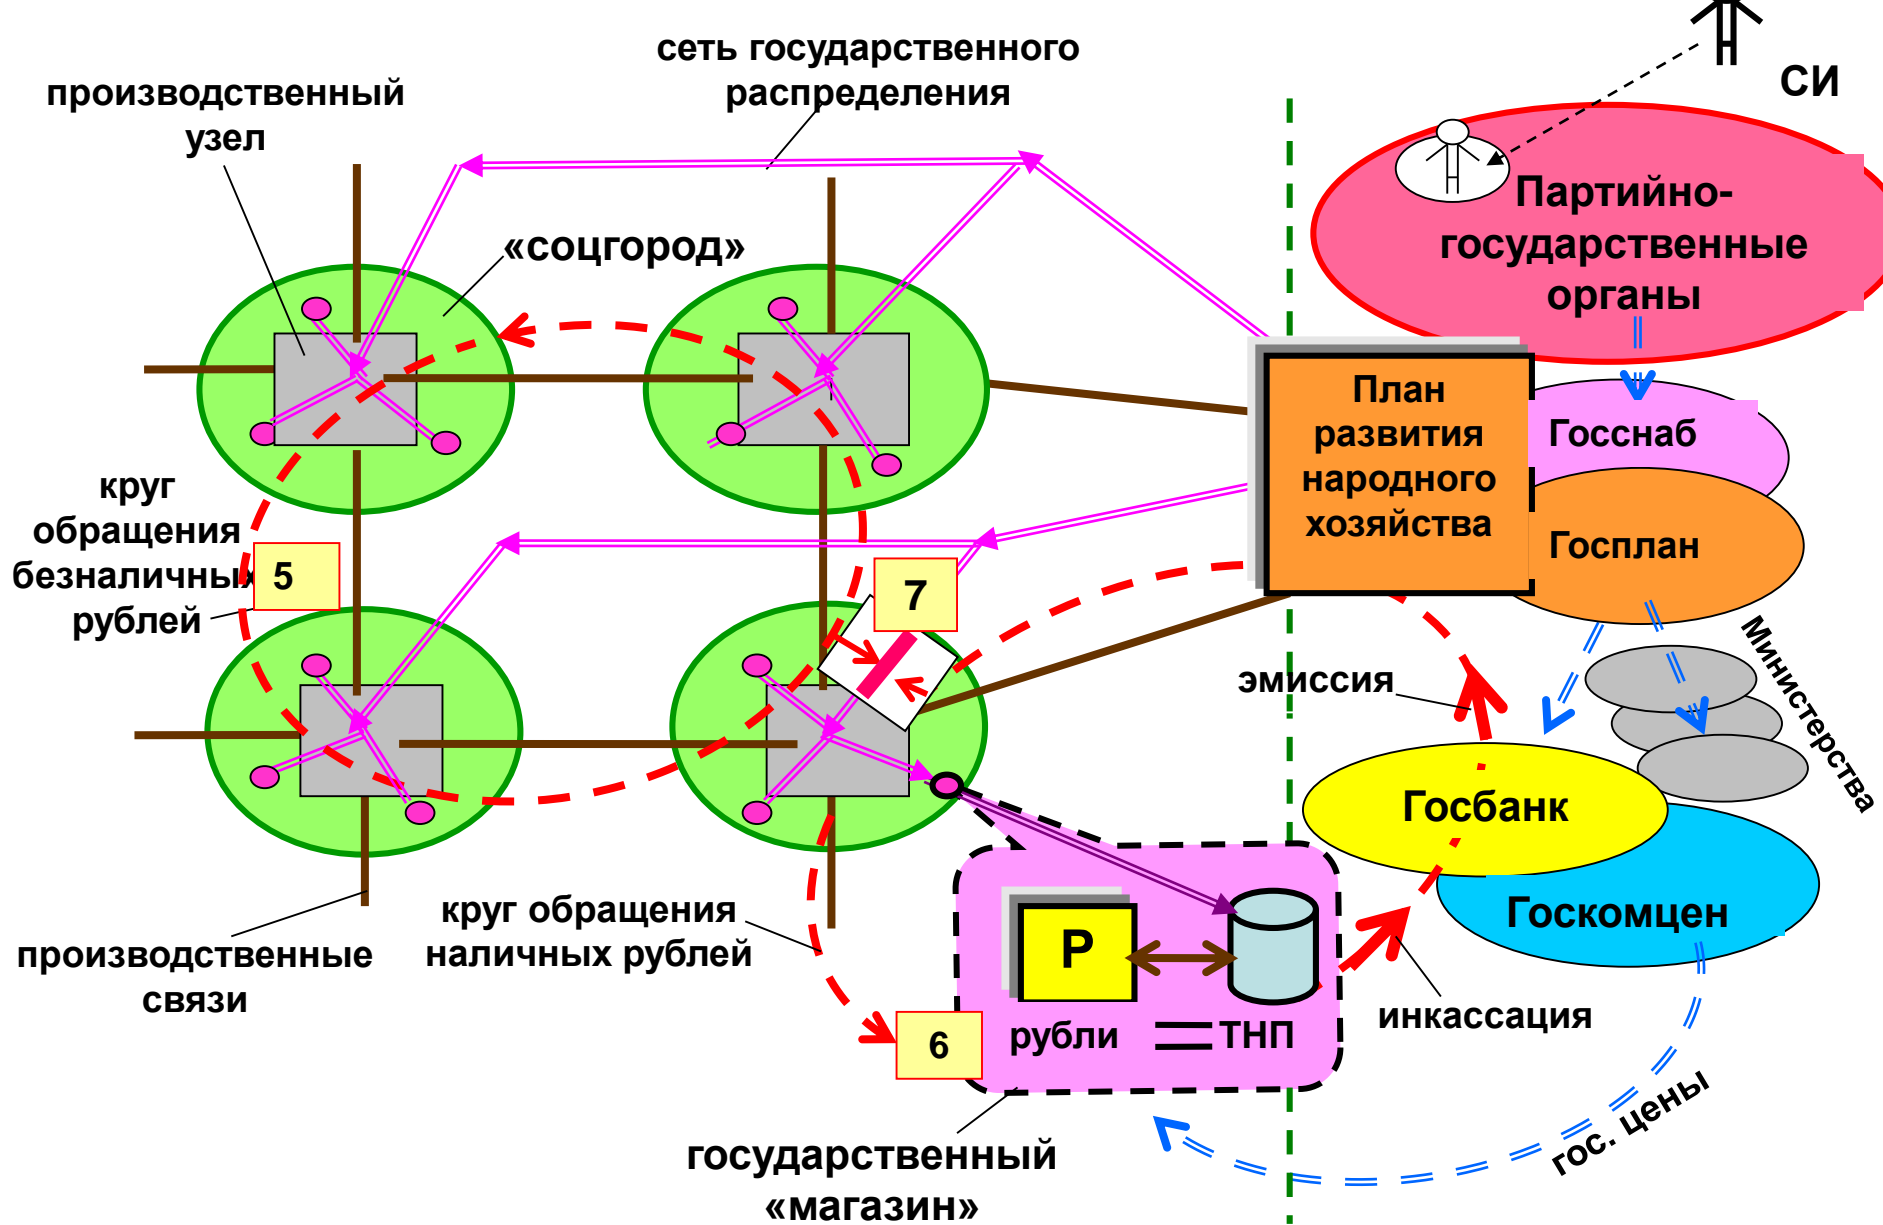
сеть государственного распределения

производственный узел

СИ

«соцгород»

Партийно-государственные органы

План развития народного хозяйства

Госснаб

Госплан

круг обращения безналичных рублей

5

7

Министерства

эмиссия

Госбанк

Госкомцен

производственные связи

круг обращения наличных рублей

Р

рубли

ТНП

инкассация

6

государственный «магазин»

гос. цены